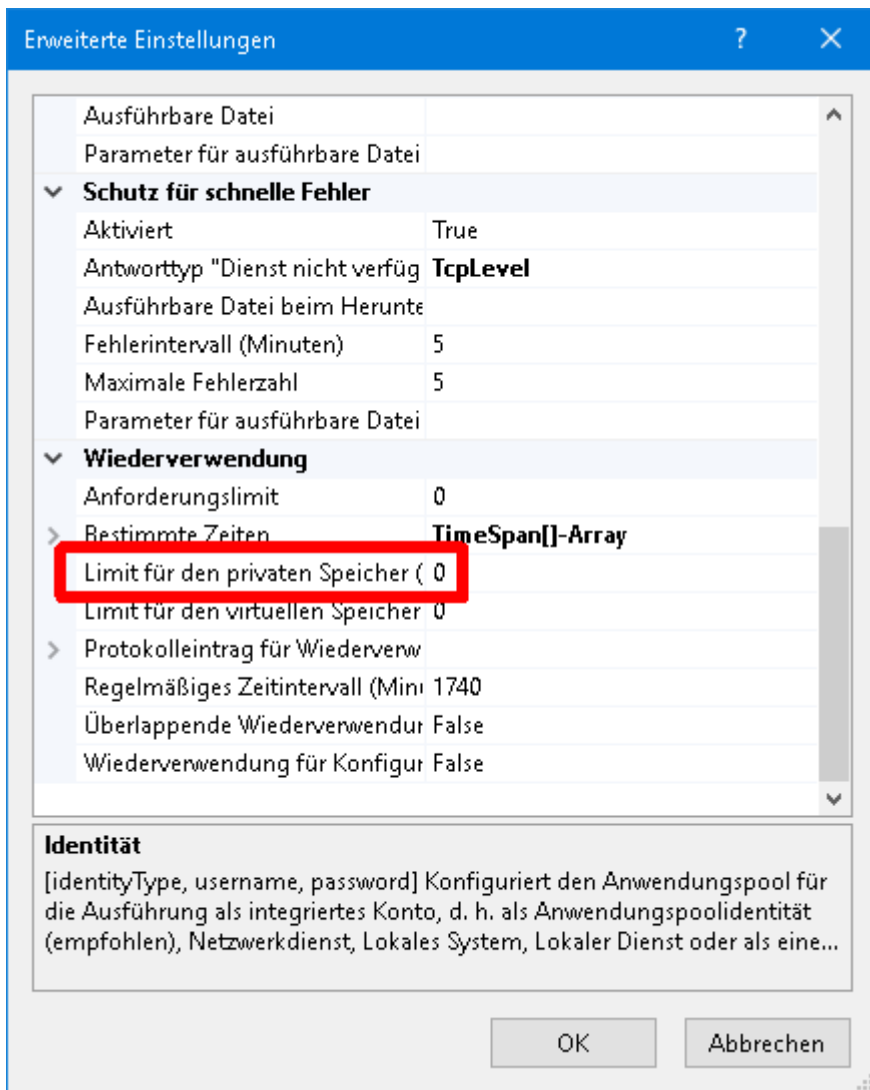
Erweiterte Einstellungen ? ×

| | |
|---|---|
| Ausführbare Datei | |
| Parameter für ausführbare Datei | |
| **Schutz für schnelle Fehler** | |
| Aktiviert | True |
| Antworttyp "Dienst nicht verfüg | **TcpLevel** |
| Ausführbare Datei beim Herunte | |
| Fehlerintervall (Minuten) | 5 |
| Maximale Fehlerzahl | 5 |
| Parameter für ausführbare Datei | |
| **Wiederverwendung** | |
| Anforderungslimit | 0 |
| Bestimmte Zeiten | **TimeSpan[]-Array** |
| Limit für den privaten Speicher ( | 0 |
| Limit für den virtuellen Speicher | 0 |
| Protokolleintrag für Wiederverw | |
| Regelmäßiges Zeitintervall (Min | 1740 |
| Überlappende Wiederverwendur | False |
| Wiederverwendung für Konfigur | False |

**Identität**
[identityType, username, password] Konfiguriert den Anwendungspool für die Ausführung als integriertes Konto, d. h. als Anwendungspoolidentität (empfohlen), Netzwerkdienst, Lokales System, Lokaler Dienst oder als eine...

OK Abbrechen